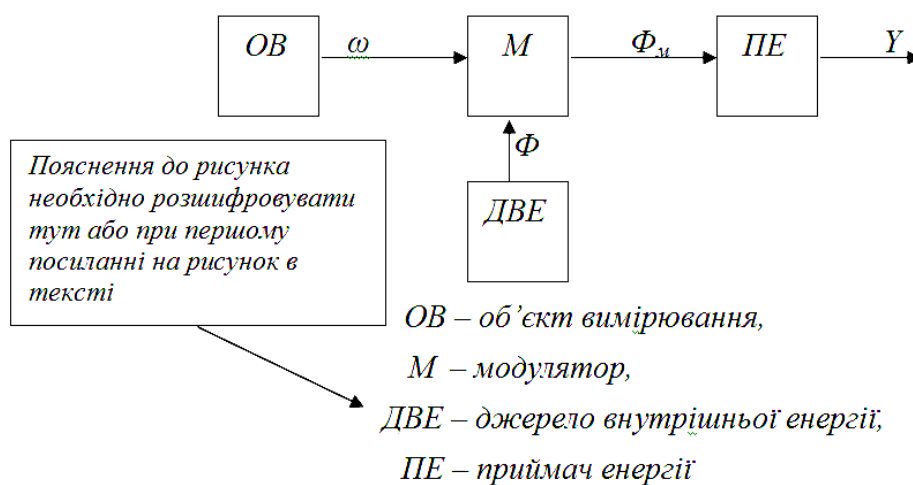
ОВ

$\omega$

М

$Ф_м$

ПЕ

Y

Ф

ДВЕ

Пояснення до рисунка необхідно розшифровувати тут або при першому посиланні на рисунок в тексті

ОВ – об'єкт вимірювання,

М – модулятор,

ДВЕ – джерело внутрішньої енергії,

ПЕ – приймач енергії